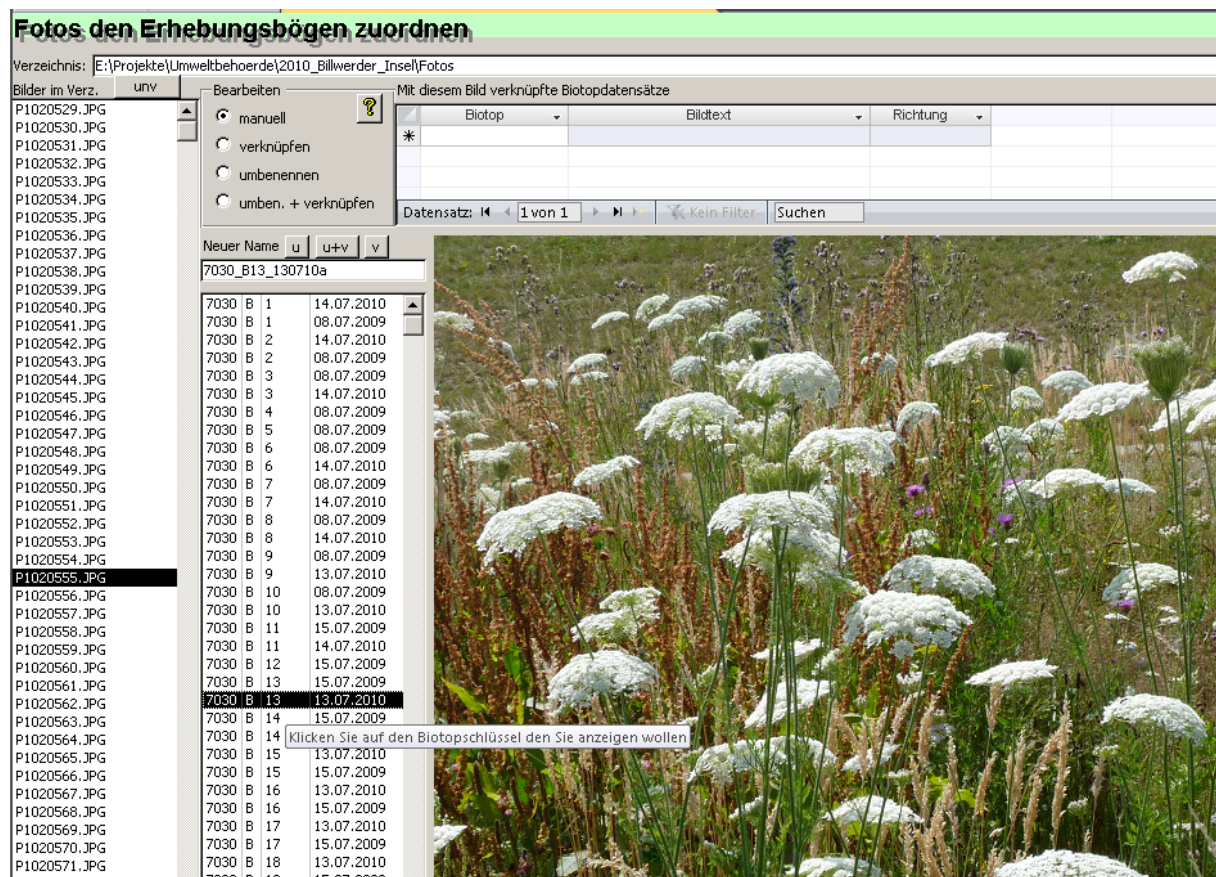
Fotos den Erhebungsbögen zuordnen

Verzeichnis: E:\Projekte\Umweltbehoerde\2010_Billwerder_Insel\Fotos

Bilder im Verz. unv

P1020529.JPG
P1020530.JPG
P1020531.JPG
P1020532.JPG
P1020533.JPG
P1020534.JPG
P1020535.JPG
P1020536.JPG
P1020537.JPG
P1020538.JPG
P1020539.JPG
P1020540.JPG
P1020541.JPG
P1020542.JPG
P1020543.JPG
P1020544.JPG
P1020545.JPG
P1020546.JPG
P1020547.JPG
P1020548.JPG
P1020549.JPG
P1020550.JPG
P1020551.JPG
P1020552.JPG
P1020553.JPG
P1020554.JPG
P1020555.JPG
P1020556.JPG
P1020557.JPG
P1020558.JPG
P1020559.JPG
P1020560.JPG
P1020561.JPG
P1020562.JPG
P1020563.JPG
P1020564.JPG
P1020565.JPG
P1020566.JPG
P1020567.JPG
P1020568.JPG
P1020569.JPG
P1020570.JPG
P1020571.JPG

Bearbeiten
manuell
verknüpfen
umbenennen
umben. + verknüpfen
?

Mit diesem Bild verknüpfte Biotopdatensätze

| Biotop | Bildtext | Richtung |
|---|---|---|
| | | |

Datensatz: 1 von 1 Kein Filter Suchen

Neuer Name u u+v v
7030_B13_130710a

| | | | |
|---|---|---|---|
| 7030 | B | 1 | 14.07.2010 |
| 7030 | B | 1 | 08.07.2009 |
| 7030 | B | 2 | 14.07.2010 |
| 7030 | B | 2 | 08.07.2009 |
| 7030 | B | 3 | 08.07.2009 |
| 7030 | B | 3 | 14.07.2010 |
| 7030 | B | 4 | 08.07.2009 |
| 7030 | B | 5 | 08.07.2009 |
| 7030 | B | 6 | 08.07.2009 |
| 7030 | B | 6 | 14.07.2010 |
| 7030 | B | 7 | 08.07.2009 |
| 7030 | B | 7 | 14.07.2010 |
| 7030 | B | 8 | 08.07.2009 |
| 7030 | B | 8 | 14.07.2010 |
| 7030 | B | 9 | 08.07.2009 |
| 7030 | B | 9 | 13.07.2010 |
| 7030 | B | 10 | 08.07.2009 |
| 7030 | B | 10 | 13.07.2010 |
| 7030 | B | 11 | 15.07.2009 |
| 7030 | B | 11 | 14.07.2010 |
| 7030 | B | 12 | 15.07.2009 |
| 7030 | B | 13 | 15.07.2009 |
| 7030 | B | 13 | 13.07.2010 |
| 7030 | B | 14 | 15.07.2009 |
| 7030 | B | 14 | |
| 7030 | B | 15 | 13.07.2010 |
| 7030 | B | 15 | 15.07.2009 |
| 7030 | B | 16 | 13.07.2010 |
| 7030 | B | 16 | 15.07.2009 |
| 7030 | B | 17 | 13.07.2010 |
| 7030 | B | 17 | 15.07.2009 |
| 7030 | B | 18 | 13.07.2010 |

Klicken Sie auf den Biotopschlüssel den Sie anzeigen wollen